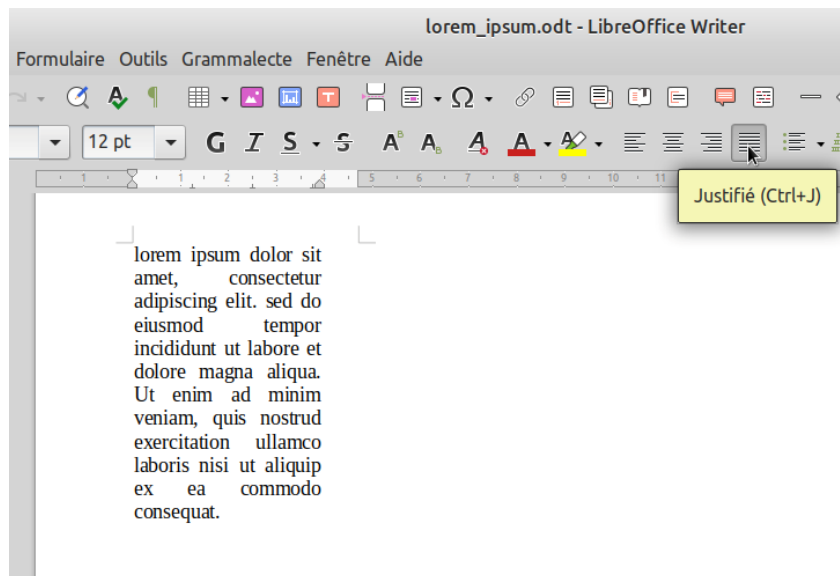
lorem_ipsum.odt - LibreOffice Writer

Formulaire Outils Grammalecte Fenêtre Aide

12 pt

G I S S

Justifié (Ctrl+J)

lorem ipsum dolor sit amet, consectetur adipiscing elit. sed do eiusmod tempor incididunt ut labore et dolore magna aliqua. Ut enim ad minim veniam, quis nostrud exercitation ullamco laboris nisi ut aliquip ex ea commodo consequat.